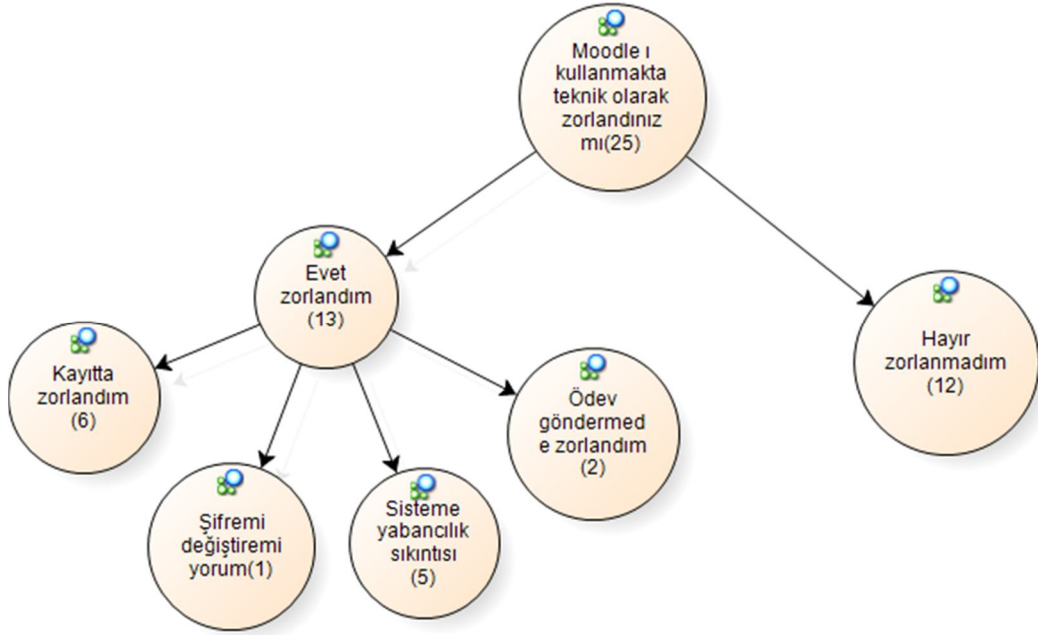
Moodle ı kullanmakta teknik olarak zorlandınız mı(25)

Evet zorlandım (13)

Hayır zorlanmadım (12)

Kayıtta zorlandım (6)

Şifremi değiştiremiyorum(1)

Sisteme yabancılık sıkıntısı (5)

Ödev göndermede zorlandım (2)